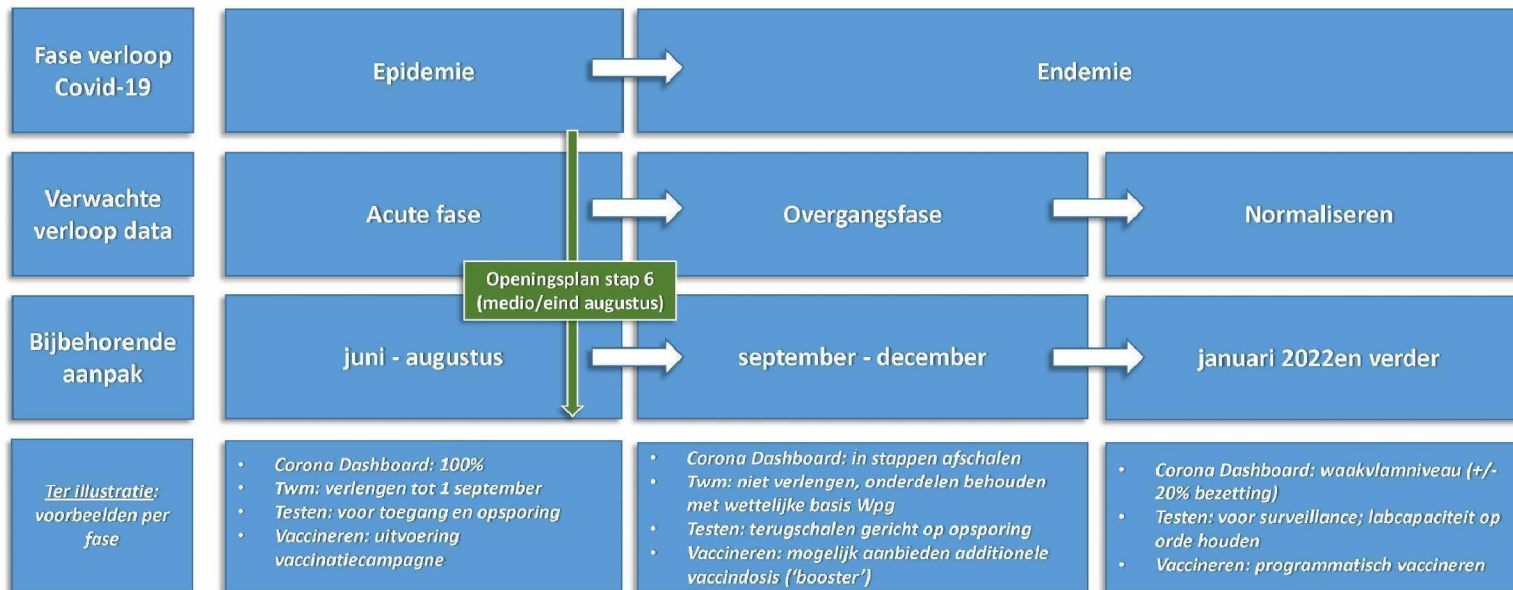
Fase verloop Covid-19

Epidemie

Endemie

Verwachte verloop data

Acute fase

Overgangsfase

Normaliseren

Openingsplan stap 6 (medio/eind augustus)

Bijbehorende aanpak

juni - augustus

september - december

januari 2022en verder

Ter illustratie: voorbeelden per fase

- Corona Dashboard: 100%
- Twm: verlengen tot 1 september
- Testen: voor toegang en opsporing
- Vaccineren: uitvoering vaccinatiecampagne

- Corona Dashboard: in stappen afschalen
- Twm: niet verlengen, onderdelen behouden met wettelijke basis Wpg
- Testen: terugschalen gericht op opsporing
- Vaccineren: mogelijk aanbieden additionele vaccindosis ('booster')

- Corona Dashboard: waakvlamniveau (+/- 20% bezetting)
- Testen: voor surveillance; labcapaciteit op orde houden
- Vaccineren: programmatisch vaccineren